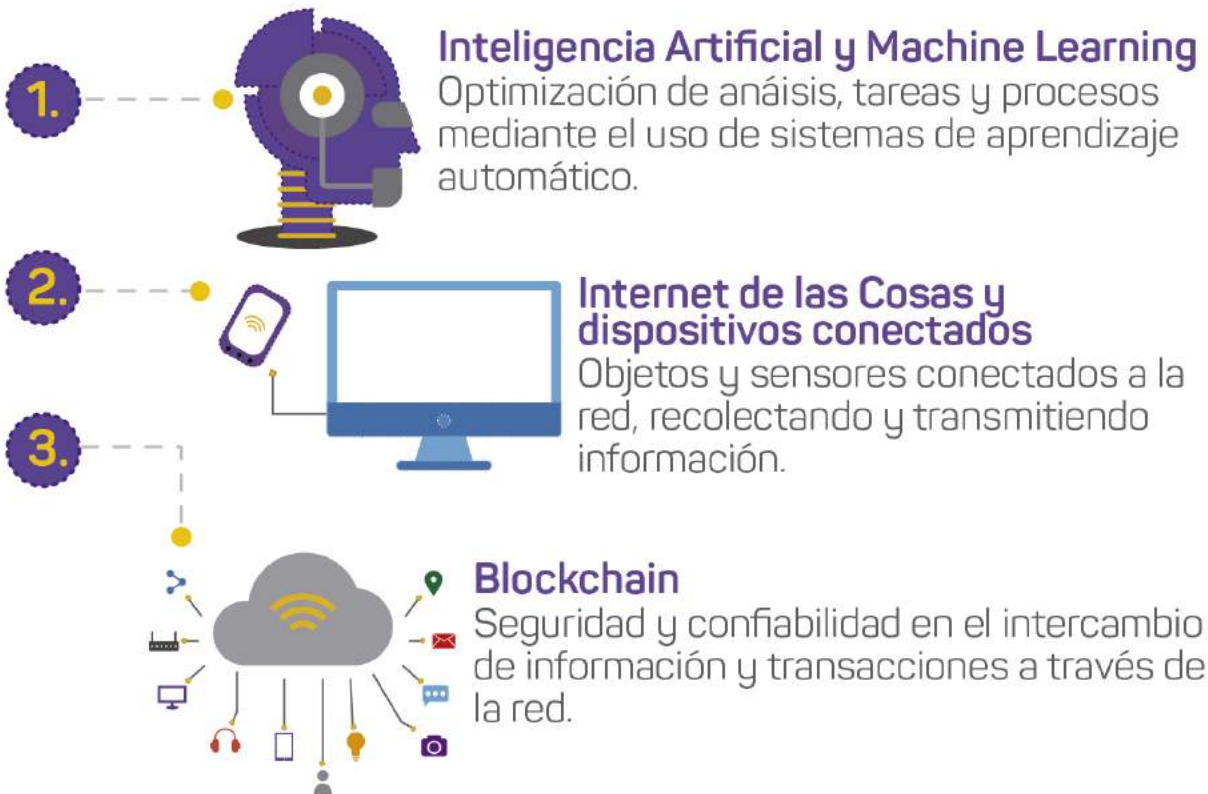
1.

Inteligencia Artificial y Machine Learning
Optimización de anáisis, tareas y procesos mediante el uso de sistemas de aprendizaje automático.

2.

Internet de las Cosas y dispositivos conectados
Objetos y sensores conectados a la red, recolectando y transmitiendo información.

3.

Blockchain
Seguridad y confiabilidad en el intercambio de información y transacciones a través de la red.